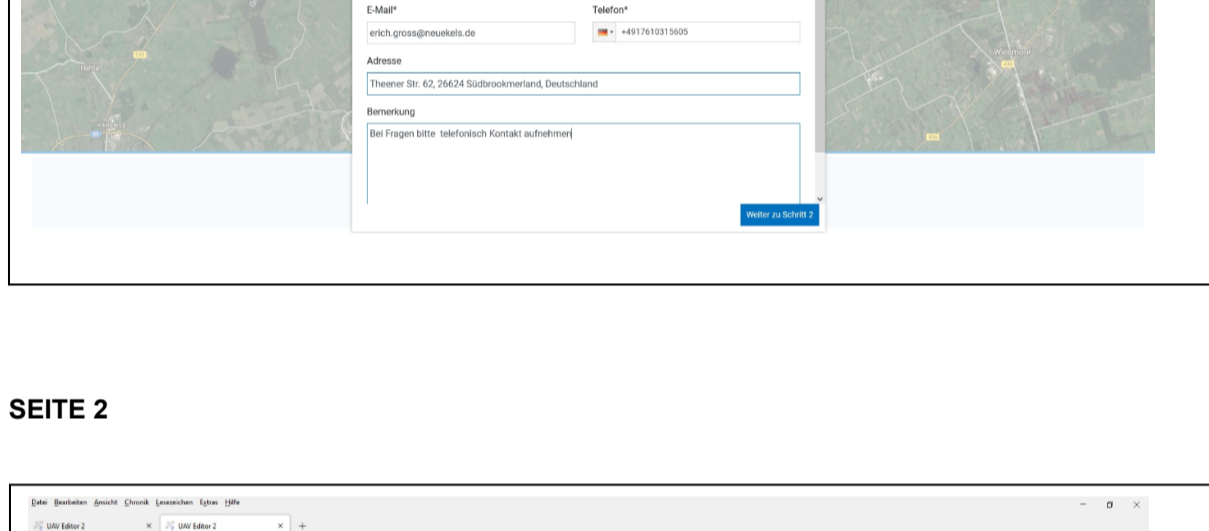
E-Mail*

erich.gross@neuekels.de

Telefon*

+4917610315605

Adresse

Theener Str. 62, 26624 Südbrookmerland, Deutschland

Bemerkung

Bei Fragen bitte telefonisch Kontakt aufnehmen

Weiter zu Schritt 2

SEITE 2

Datei Bearbeiten Ansicht Chronik Lesezeichen Extras Hilfe

UAV Editor 2

UAV Editor 2